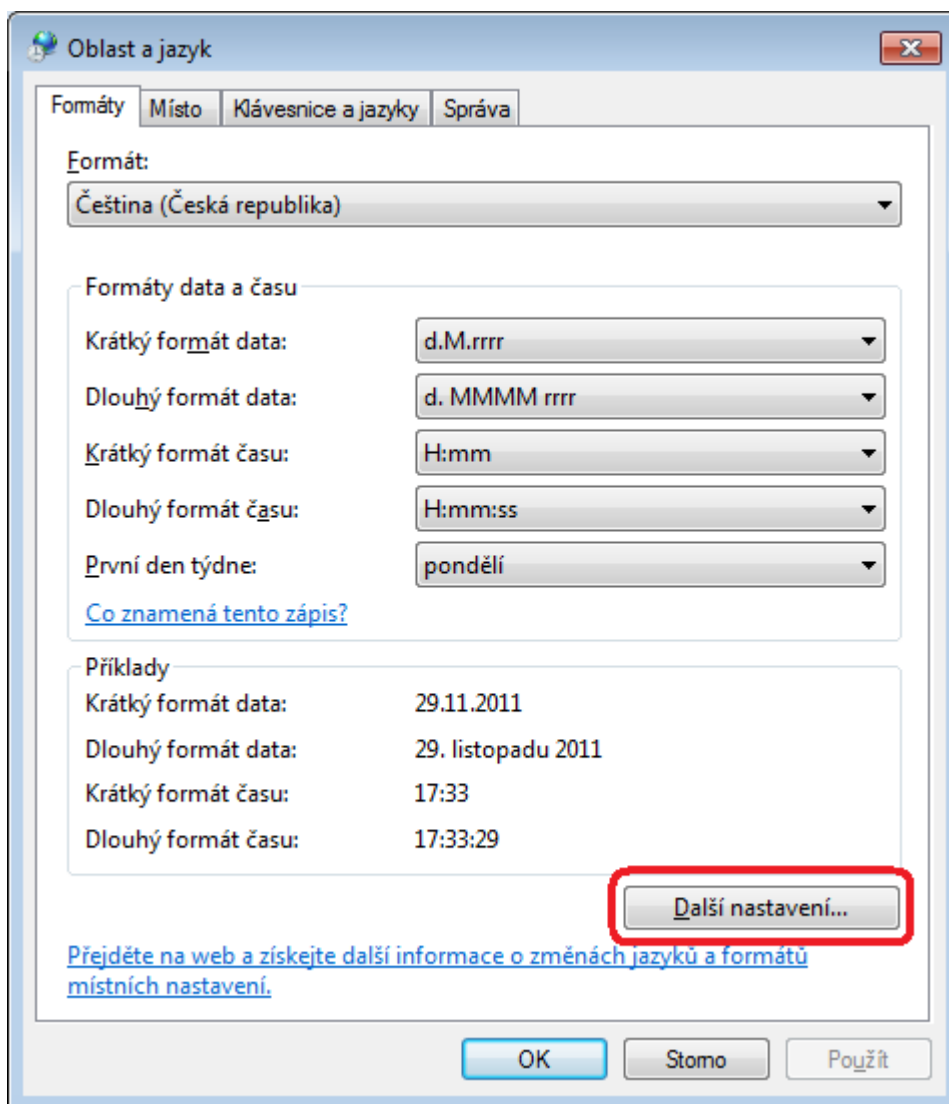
Oblast a jazyk

Formáty | Místo | Klávesnice a jazyky | Správa

Formát:
Čeština (Česká republika)

Formáty data a času

Krátký formát data: d.M.rrrr
Dlouhý formát data: d. MMMM rrrr
Krátký formát času: H:mm
Dlouhý formát času: H:mm:ss
První den týdne: pondělí

Co znamená tento zápis?

Příklady
Krátký formát data: 29.11.2011
Dlouhý formát data: 29. listopadu 2011
Krátký formát času: 17:33
Dlouhý formát času: 17:33:29

Další nastavení...

Přejděte na web a získejte další informace o změnách jazyků a formátů místních nastavení.

OK | Storno | Použít